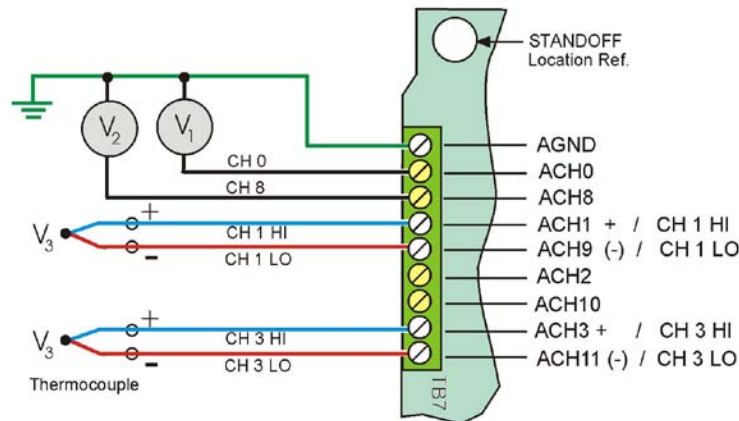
STANDOFF
Location Ref.

$V_2$

$V_1$

CH 0

CH 8

$V_3$

+

CH 1 HI

-

CH 1 LO

$V_3$

+

CH 3 HI

-

CH 3 LO

Thermocouple

AGND

ACH0

ACH8

ACH1 + / CH 1 HI

ACH9 (-) / CH 1 LO

ACH2

ACH10

ACH3 + / CH 3 HI

ACH11 (-) / CH 3 LO

TB7